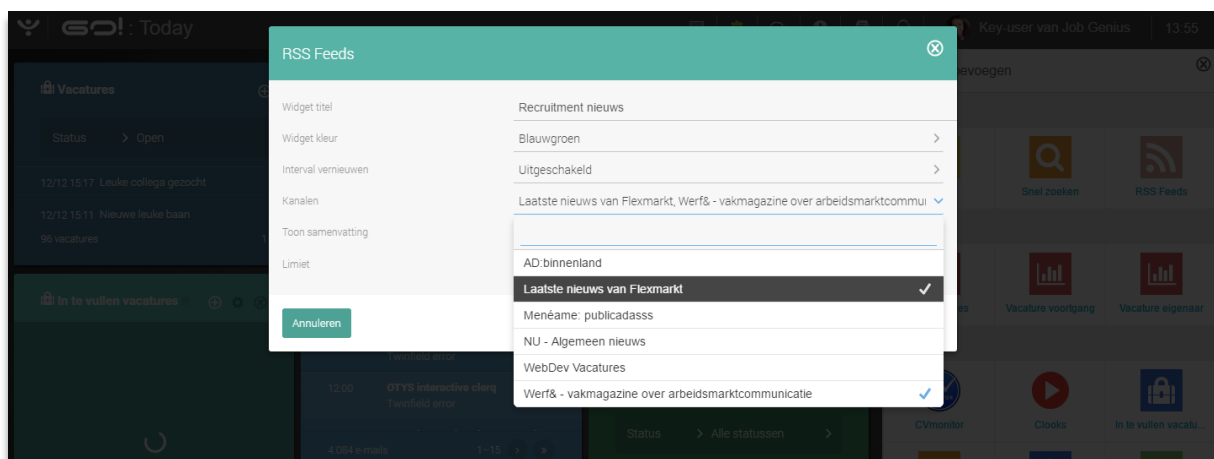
GO!: Today
Key-user van Job Genius 13:55

Vacatures
Status > Open
12/12 15:17 Leuke collega gezocht
12/12 15:11 Nieuwe leuke baan
96 vacatures

In te vullen vacatures

RSS Feeds
Widget titel Recruitment nieuws
Widget kleur Blauwgroen
Interval vernieuwen Uitgeschakeld
Kanalen Laatste nieuws van Flexmarkt, Werf& - vakmagazine over arbeidsmarktcommu
Toon samenvatting
Limiet
Annuleren

AD:binnenland
Laatste nieuws van Flexmarkt
Menéame: publicadasss
NU - Algemeen nieuws
WebDev Vacatures
Werf& - vakmagazine over arbeidsmarktcommunicatie

Twinfield error
12:00 OTYS interactive clerq
Twinfield error
4.084 e-mails 1 - 15
Status > Alle statussen

evoegen
Snel zoeken
RSS Feeds
Vacature voortgang
Vacature eigenaar
CVmonitor
Clooks
In te vullen vacatu...